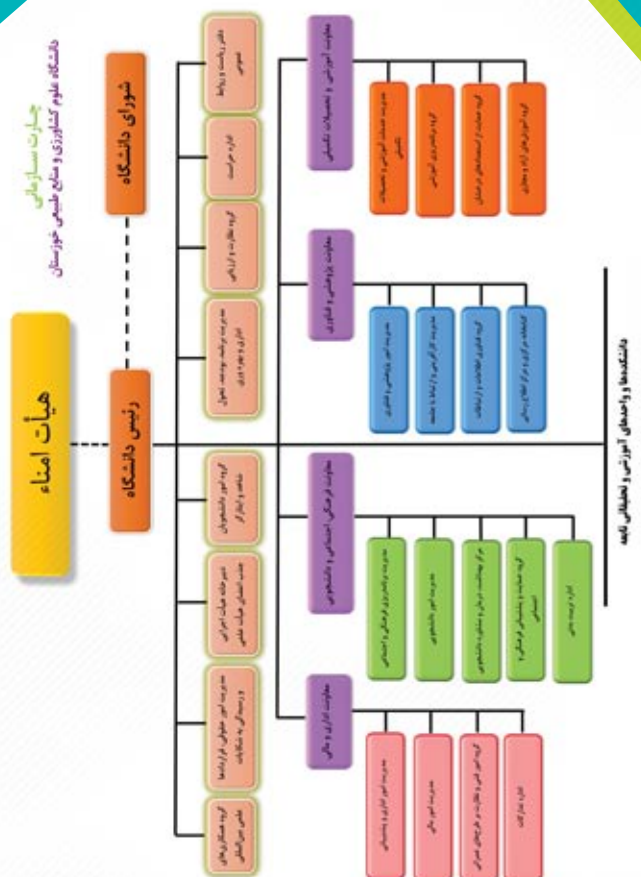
چارت سازمانی
دانشگاه علوم کشاورزی و منابع طبیعی خوزستان

هیأت امناء

شورای دانشگاه

رئیس دانشگاه

دفتر ریاست و روابط عمومی

اداره حراست

گروه نظارت و ارزیابی

مدیریت توسعه، بودجه، تحول اداری و بهره وری

گروه امور دانشجویان شاهد و ایثارگر

دبیرخانه هیأت اجرایی جذب اعضای هیأت علمی

مدیریت امور حقوقی، قراردادها و رسیدگی به شکایات

گروه همکاری‌های علمی بین‌المللی

معاونت آموزشی و تحصیلات تکمیلی

مدیریت خدمات آموزشی و تحصیلات تکمیلی

گروه برنامه‌ریزی آموزشی

گروه استعدادهای درخشان

گروه آموزش‌های آزاد و مجازی

معاونت پژوهشی و فناوری

مدیریت امور پژوهشی و فناوری

مدیریت آزمایشگاه‌ها و کتابخانه

گروه فناوری اطلاعات و ارتباطات

کتابخانه مرکزی و مرکز اطلاع رسانی

معاونت فرهنگی، اجتماعی و دانشجویی

مدیریت فرهنگی و اجتماعی

مدیریت امور دانشجویی

مرکز بهداشت، درمان و مشاوره دانشجویی

گروه مشاوره و پشتیبانی فرهنگی و اجتماعی

اداره تربیت بدنی

معاونت اداری و مالی

مدیریت امور اداری و پشتیبانی

مدیریت امور مالی

گروه امور فنی و نظارت بر طرح‌های عمرانی

اداره تدارکات

دانشکده‌ها و واحدهای آموزشی و تحقیقاتی تابعه